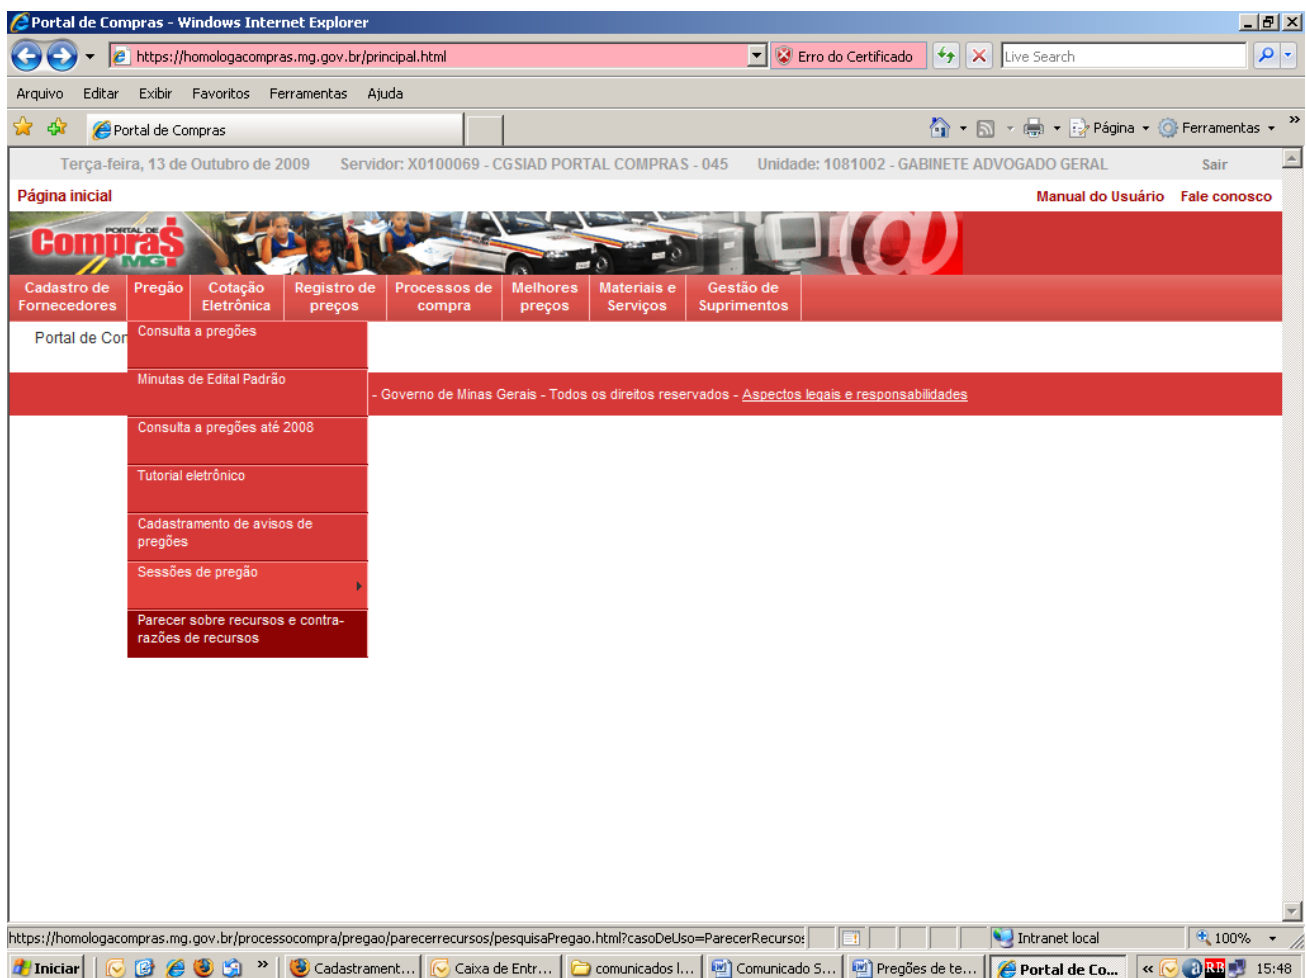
Portal de Compras - Windows Internet Explorer

https://homologacompras.mg.gov.br/principal.html

Erro do Certificado

Live Search

Arquivo Editar Exibir Favoritos Ferramentas Ajuda

Portal de Compras

Página Ferramentas

Terça-feira, 13 de Outubro de 2009 Servidor: X0100069 - CGSIAD PORTAL COMPRAS - 045 Unidade: 1081002 - GABINETE ADVOGADO GERAL Sair

Página inicial

Manual do Usuário Fale conosco

PORTAL DE Compras MG

Cadastro de Fornecedores | Pregão | Cotação Eletrônica | Registro de preços | Processos de compra | Melhores preços | Materiais e Serviços | Gestão de Suprimentos

Portal de Con

Consulta a pregões

Minutas de Edital Padrão

Consulta a pregões até 2008

Tutorial eletrônico

Cadastramento de avisos de pregões

Sessões de pregão

Parecer sobre recursos e contra-razões de recursos

- Governo de Minas Gerais - Todos os direitos reservados - Aspectos legais e responsabilidades

https://homologacompras.mg.gov.br/processocompra/pregao/parecerrecursos/pesquisaPregao.html?casoDeUso=ParecerRecurso:

Intranet local

100%

Iniciar

Cadastrament...

Caixa de Entr...

comunicados l...

Comunicado S...

Pregões de te...

Portal de Co...

15:48